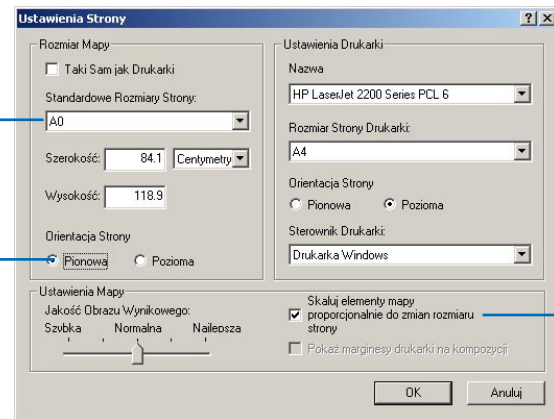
Ustawienia Strony

?
X

Rozmiar Mapy

Taki Sam jak Drukarki

Standardowe Rozmiary Strony:

A0

Szerokość: 84.1 Centymetry

Wysokość: 118.9

Orientacja Strony

Pionowa
Pozioma

Ustawienia Drukarki

Nazwa

HP LaserJet 2200 Series PCL 6

Rozmiar Strony Drukarki:

A4

Orientacja Strony

Pionowa
Pozioma

Sterownik Drukarki:

Drukarka Windows

Ustawienia Mapy

Jakość Obrazu Wynikowego:

Szybka
Normalna
Najlepsza

Skaluj elementy mapy proporcjonalnie do zmian rozmiaru strony

Pokaż marginesy drukarki na kompozycji

OK
Anuluj